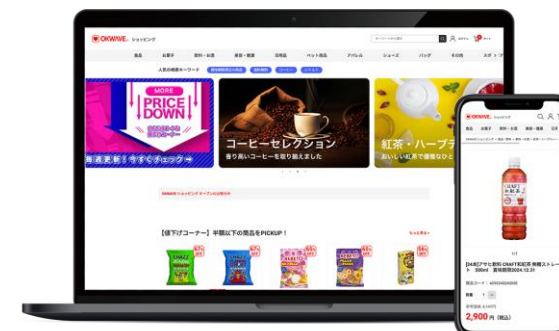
OKWAVE ショッピング

食品 お菓子 飲料・お茶 美容・健康 日用品 ペット用品 アパレル シューズ バッグ その他 スポーツ

人気の検索キーワード

MORE PRICE DOWN

毎週更新！今すぐチェック→

コーヒーセレクション
香り高いコーヒーを取り揃えました

紅茶・ハーブティ
おいしい紅茶で優雅なひと

OKWAVEショッピングオープンのお知らせ

【値下げコーナー】半額以下の商品をPICKUP！

もっと見る

OKWAVE ショッピング

食品 お菓子 飲料・お茶 美容・健康

CRAFT 紅茶

1/1

[54本]アサヒ飲料 CRAFT紅茶 無糖ストレート 500ml 賞味期限2024.12.31

数量 1

2,900 円 (税込)